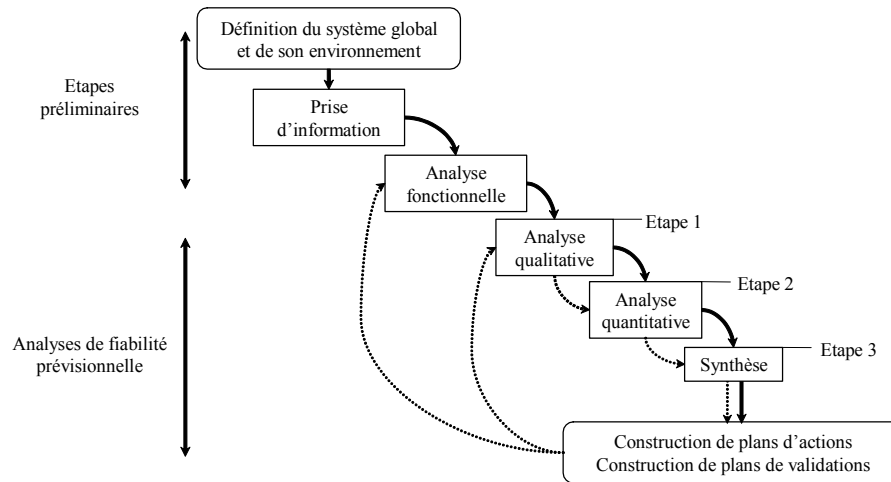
Etapes préliminaires

Analyses de fiabilité prévisionnelle

Définition du système global et de son environnement

Prise d'information

Analyse fonctionnelle

Etape 1

Analyse qualitative

Etape 2

Analyse quantitative

Etape 3

Synthèse

Construction de plans d'actions
Construction de plans de validations